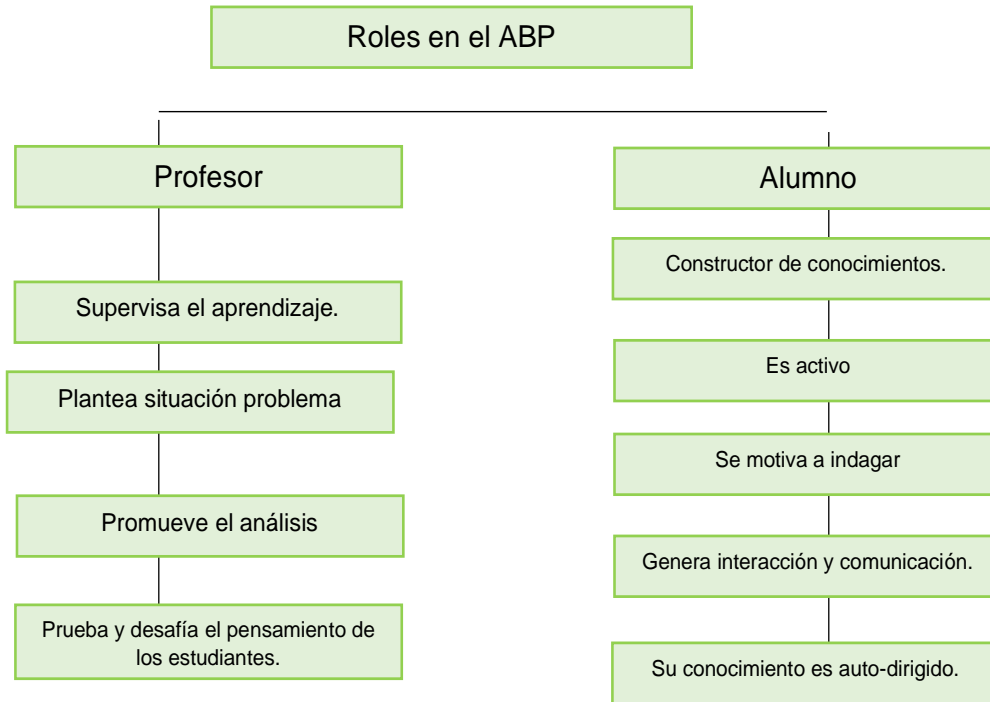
Roles en el ABP

Profesor

Supervisa el aprendizaje.

Plantea situación problema

Promueve el análisis

Prueba y desafía el pensamiento de los estudiantes.

Alumno

Constructor de conocimientos.

Es activo

Se motiva a indagar

Genera interacción y comunicación.

Su conocimiento es auto-dirigido.